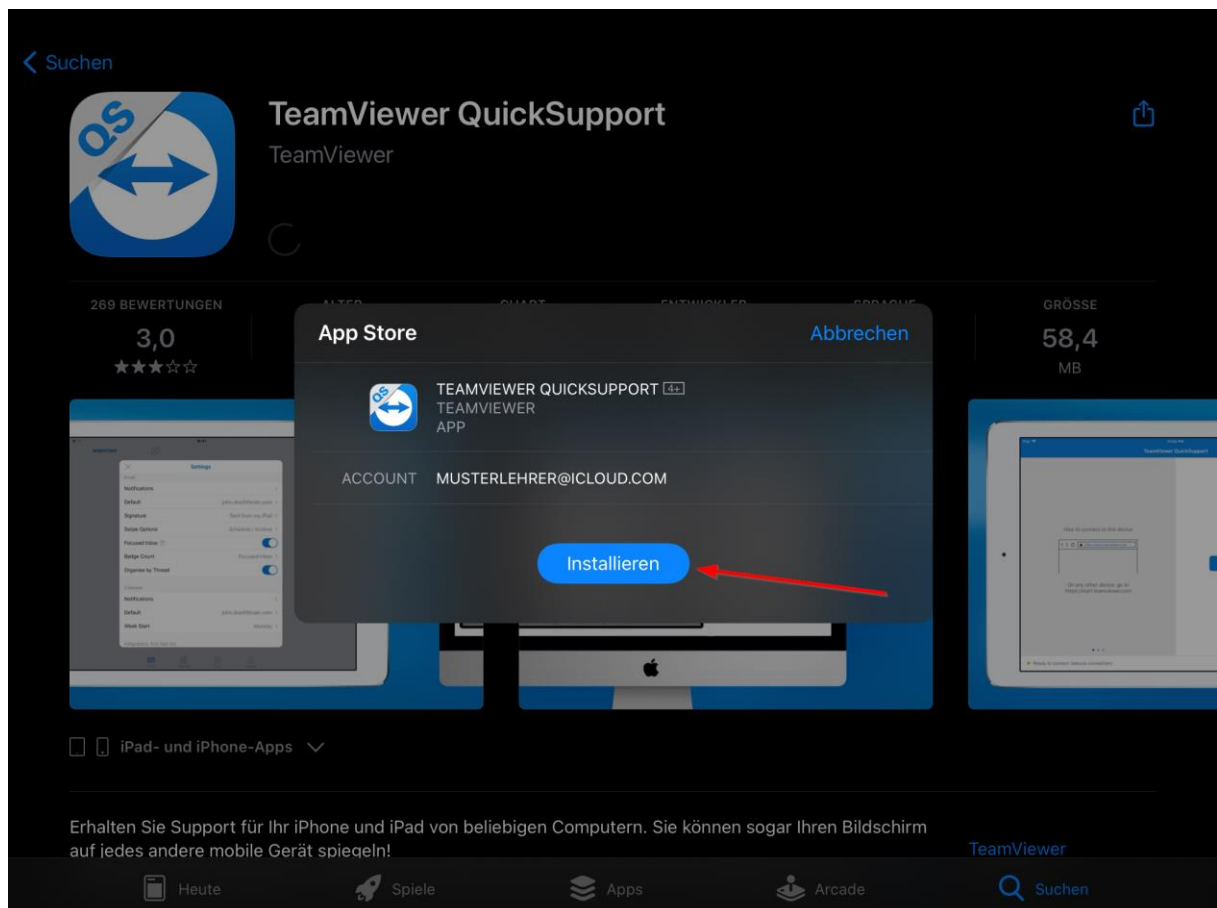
< Suchen

TeamViewer QuickSupport
TeamViewer

269 BEWERTUNGEN
3,0
★★★☆☆

GRÖSSE
58,4
MB

App Store
Abbrechen

TEAMVIEWER QUICKSUPPORT 4+
TEAMVIEWER
APP

ACCOUNT MUSTERLEHRER@ICLOUD.COM

Installieren

iPad- und iPhone-Apps

Erhalten Sie Support für Ihr iPhone und iPad von beliebigen Computern. Sie können sogar Ihren Bildschirm auf jedes andere mobile Gerät spiegeln!

TeamViewer

Heute Spiele Apps Arcade Suchen